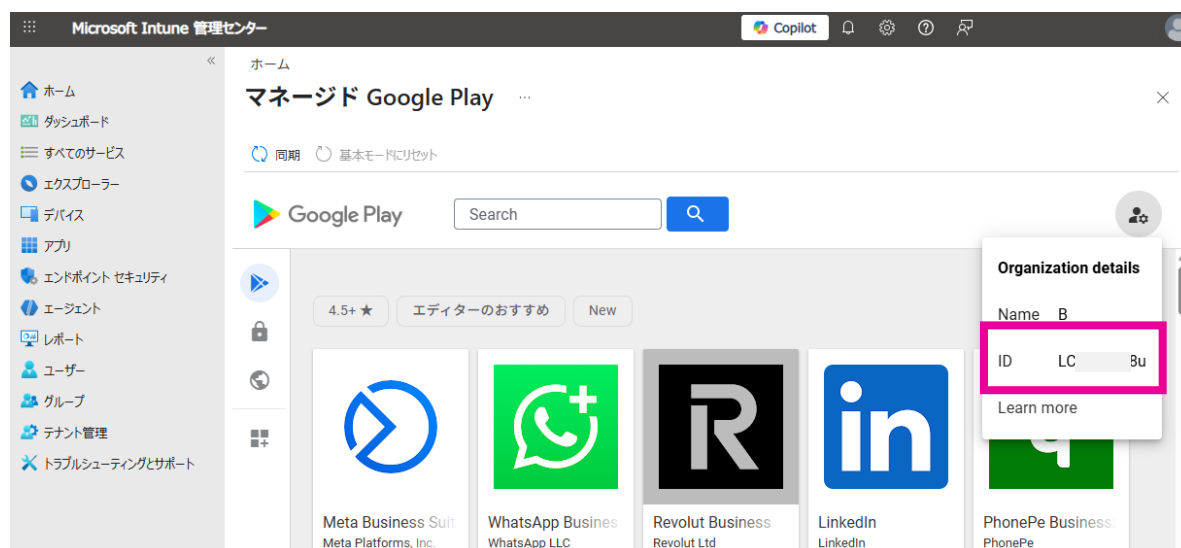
Microsoft Intune 管理センター

Copilot

«

ホーム

ダッシュボード

すべてのサービス

エクスプローラー

デバイス

アプリ

エンドポイント セキュリティ

エージェント

レポート

ユーザー

グループ

テナント管理

トラブルシューティングとサポート

ホーム

マネージド Google Play ...

同期 基本モードにリセット

Google Play

Search

4.5+ ★ エディターのおすすめ New

Organization details

Name B

ID LC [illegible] Bu

Learn more

Meta Business Suit
Meta Platforms, Inc.

WhatsApp Busines
WhatsApp LLC

Revolut Business
Revolut Ltd

LinkedIn
LinkedIn

PhonePe Business
PhonePe